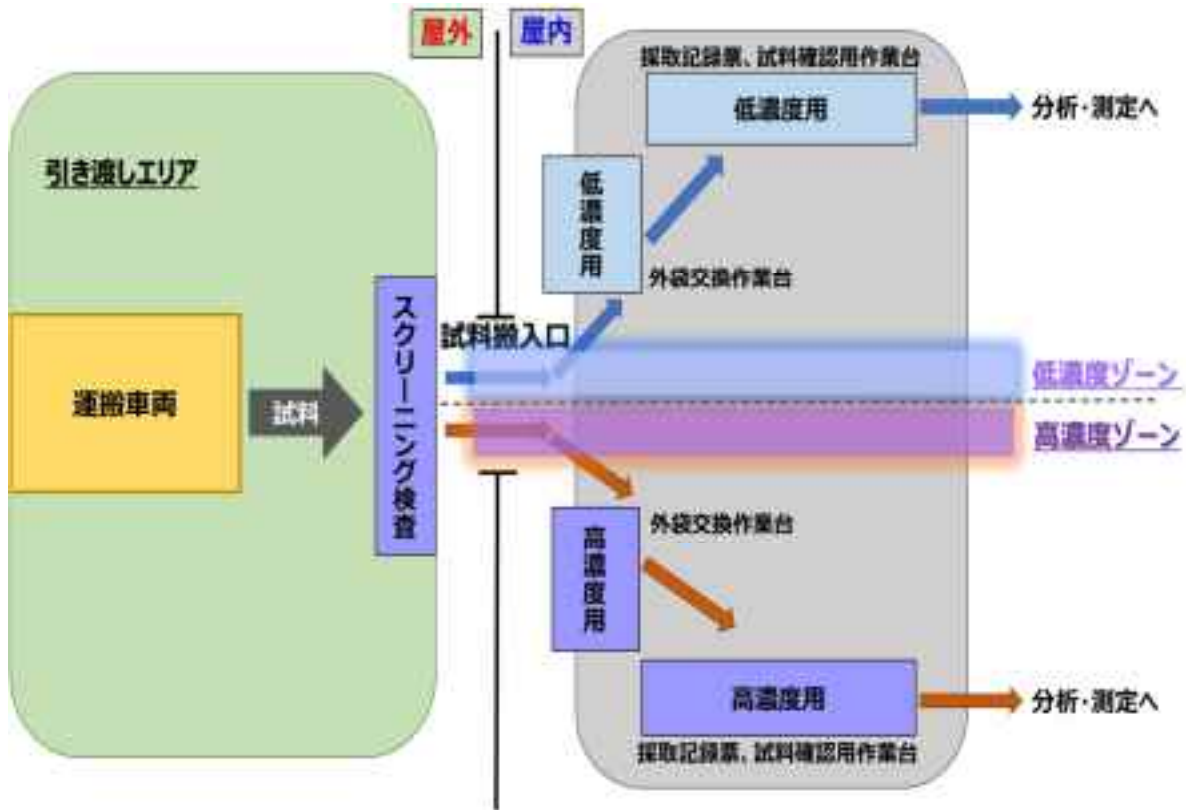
屋外

屋内

採取記録票、試料確認用作業台

低濃度用

分析・測定へ

引き渡しエリア

低濃度用

外袋交換作業台

運搬車両

試料

スクリーニング検査

試料搬入口

低濃度ゾーン

高濃度ゾーン

外袋交換作業台

高濃度用

高濃度用

分析・測定へ

採取記録票、試料確認用作業台